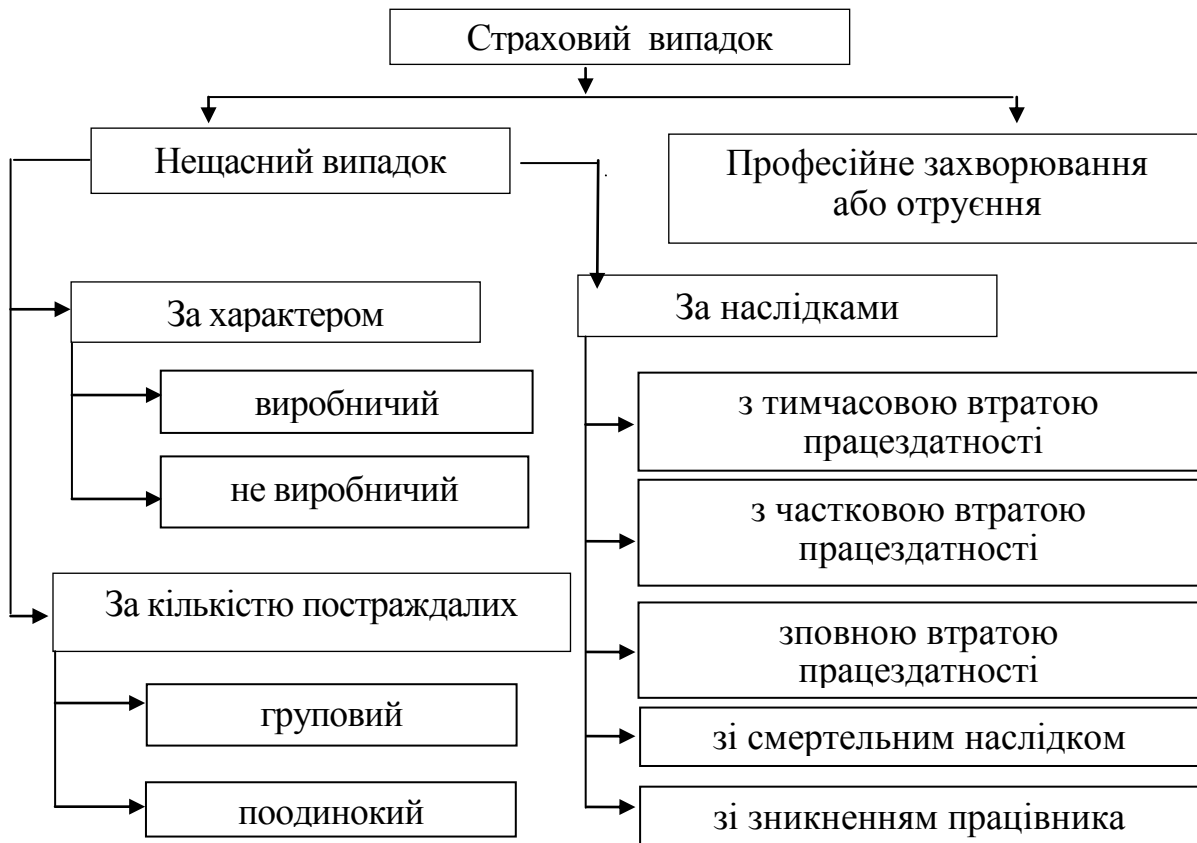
Страховий випадок

Нещасний випадок

Професійне захворювання або отруєння

За характером

виробничий

не виробничий

За кількістю постраждалих

груповий

поодинокий

За наслідками

з тимчасовою втратою працездатності

з частковою втратою працездатності

зповною втратою працездатності

зі смертельним наслідком

зі зникненням працівника